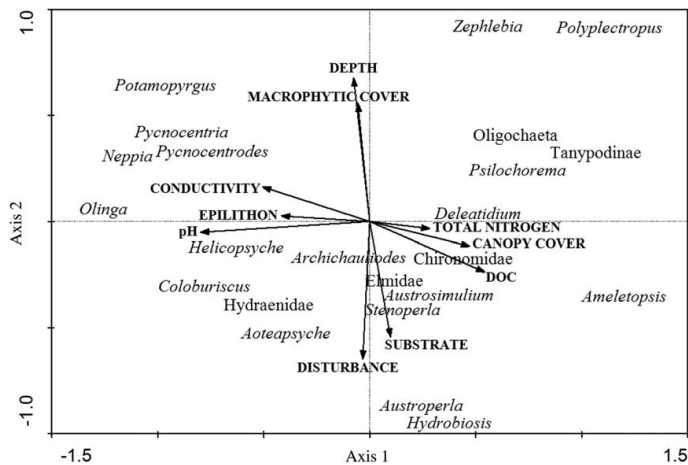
1.0

Zephlebia
Polyplectropus

DEPTH
Potamopyrgus
MACROPHYTIC COVER

Pycnocentria
Oligochaeta
Neppia
Pycnocentrodes
Tanypodinae
Psilochorema

Axis 2

CONDUCTIVITY

Olinga
EPILITHON
Deleatidium
pH
TOTAL NITROGEN
Helicopsyche
CANOPY COVER
Archichauliodes
Chironomidae
DOC
Coloburiscus
Elmidae
Hydraenidae
Austrosimulium
Ameletopsis
Stenoperla
Aoteapsyche
SUBSTRATE
DISTURBANCE

-1.0
Austroperla
Hydrobiosis

-1.5
Axis 1
1.5